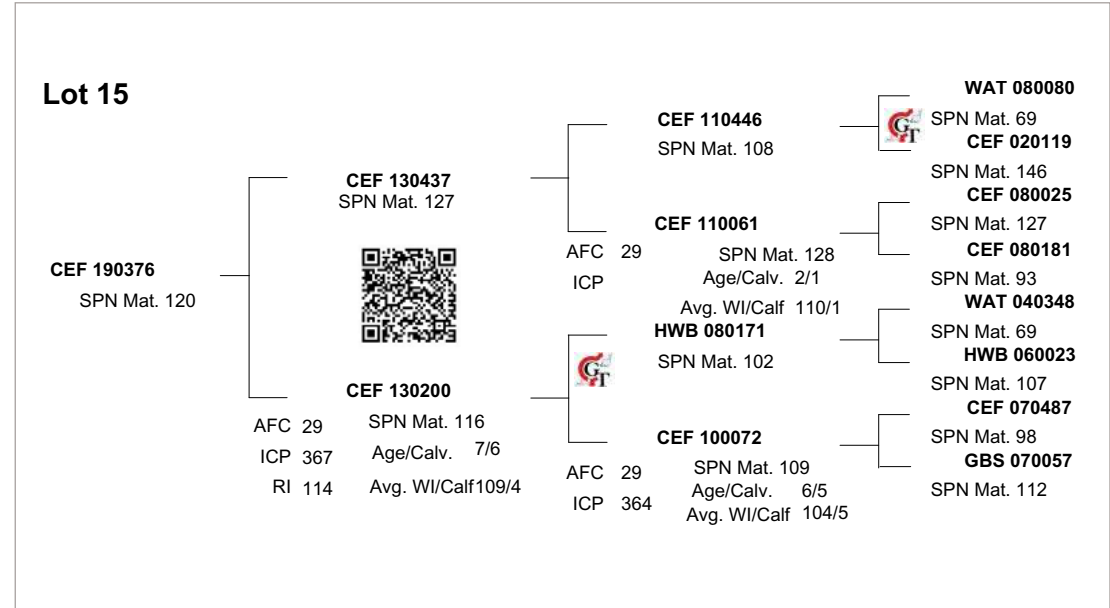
Lot 15

CEF 190376
SPN Mat. 120

CEF 130437
SPN Mat. 127

CEF 130200
AFC 29
ICP 367
RI 114
SPN Mat. 116
Age/Calv. 7/6
Avg. WI/Calf 109/4

CEF 110446
SPN Mat. 108

CEF 110061
AFC 29
ICP
SPN Mat. 128
Age/Calv. 2/1
Avg. WI/Calf 110/1

HWB 080171
SPN Mat. 102

CEF 100072
AFC 29
ICP 364
SPN Mat. 109
Age/Calv. 6/5
Avg. WI/Calf 104/5

WAT 080080
SPN Mat. 69
CEF 020119
SPN Mat. 146
CEF 080025
SPN Mat. 127
CEF 080181
SPN Mat. 93
WAT 040348
SPN Mat. 69
HWB 060023
SPN Mat. 107
CEF 070487
SPN Mat. 98
GBS 070057
SPN Mat. 112